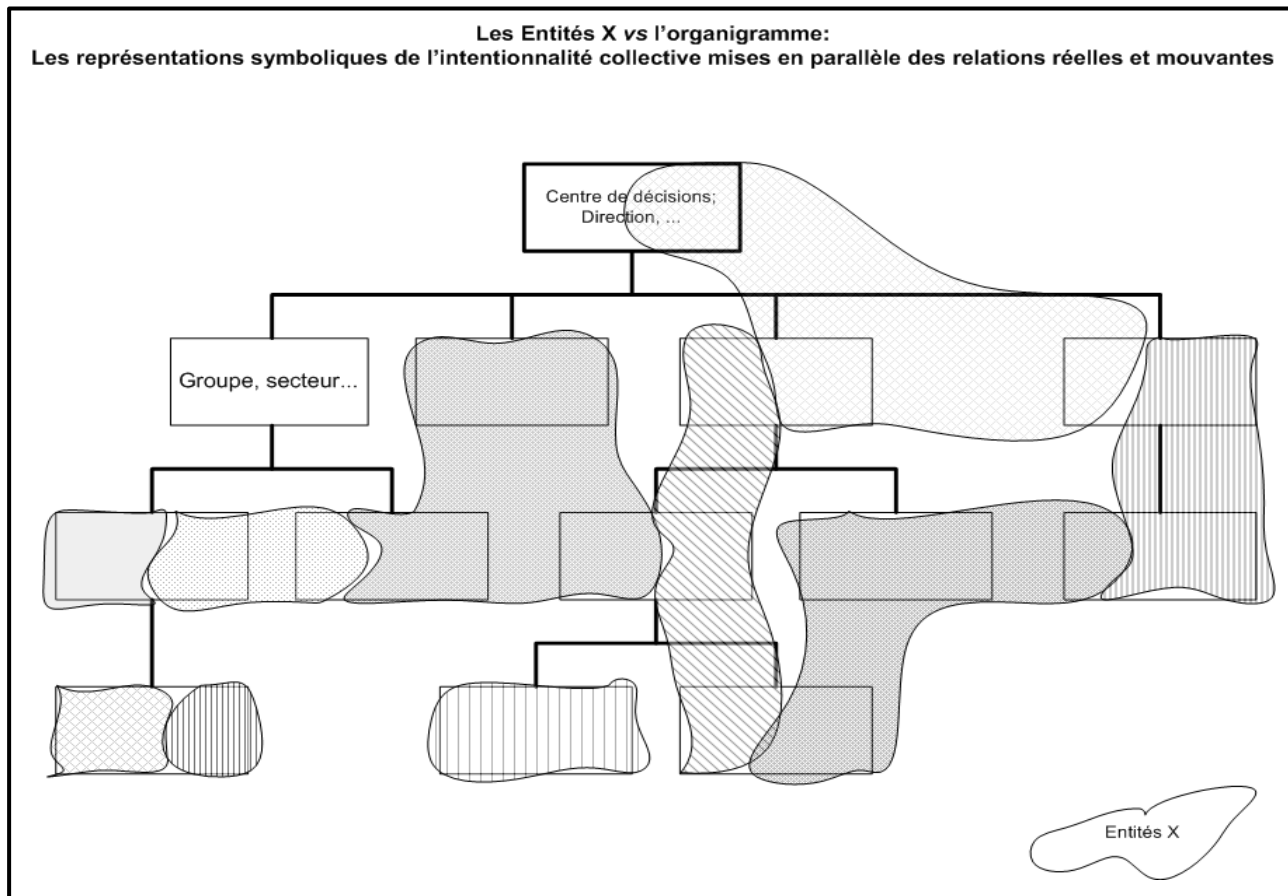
Les Entités X *vs* l'organigramme:
Les représentations symboliques de l'intentionnalité collective mises en parallèle des relations réelles et mouvantes

Centre de décisions; Direction, ...

Groupe, secteur...

Entités X